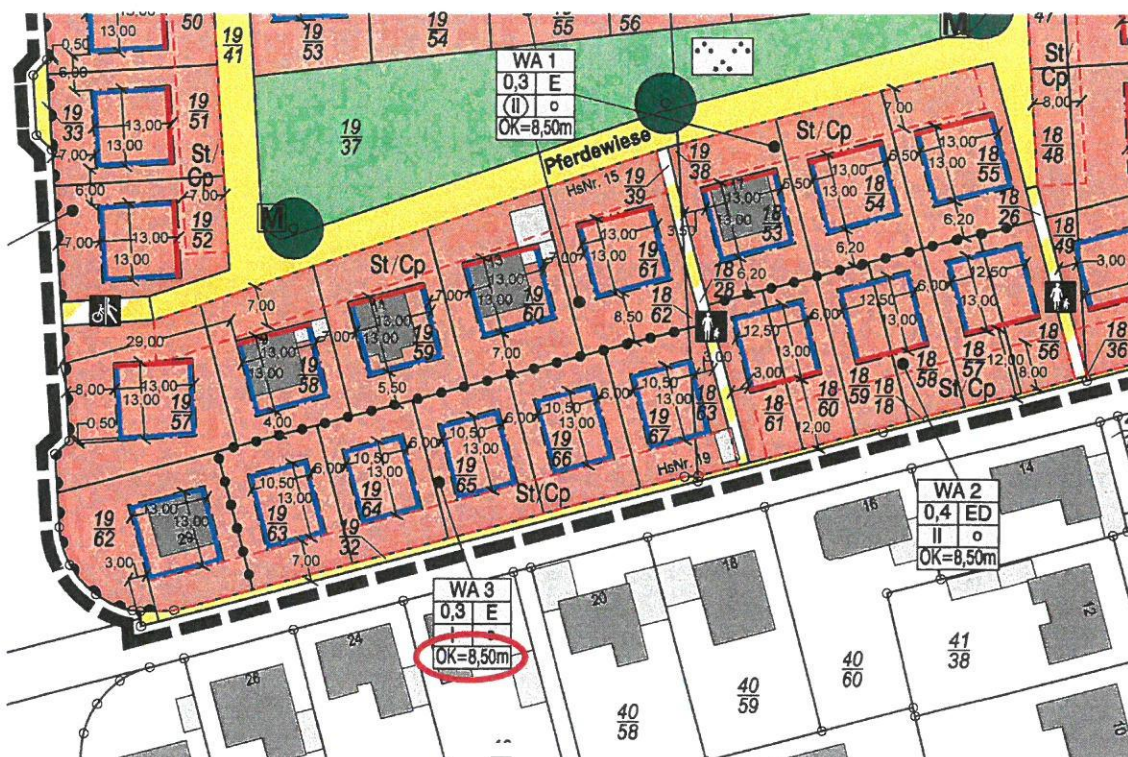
50
19/41
19/53
19/54
19/55
56
47
0,50
13,00
6,00
19/33
13,00
13,00
19/51
7,00
19/37
St/Cp
WA 1
| 0,3 | E |
| (II) | o |
OK=8,50m
Pferdewiese
St/Cp
8,00
7,00
13,00
13,00
18/48
6,00
7,00
St/Cp
19/52
M
13,00
13,00
HsNr. 15
19/38
19/39
13,00
13,00
18/55
6,50
18/54
5,50
18/53
3,50
13,00
13,00
19/61
6,20
18/26
6,20
18/49
3,00
7,00
St/Cp
7,00
13,00
13,00
19/60
18/28
6,20
29,00
7,00
13,00
19/59
8,50
18/62
12,50
6,00
13,00
12,50
3,00
12,50
13,00
6,00
18/56
18/36
13,00
19/58
5,50
7,00
12,50
3,00
8,00
13,00
13,00
19/57
0,50
4,00
6,00
10,50
13,00
19/67
18/63
18/60
18/61
18/59
18/18
18/58
18/57
12,00
8,00
St/Cp
10,50
13,00
19/66
10,50
13,00
19/65
12,00
HsNr. 19
St/Cp
10,50
13,00
19/63
6,00
10,50
13,00
19/64
6,00
19/62
13,00
13,00
29
3,00
7,00
19/32
WA 2
| 0,4 | ED |
| II | o |
OK=8,50m
14
16
18
12
WA 3
| 0,3 | E |
OK=8,50m
20
24
26
40/58
40/59
40/60
41/38